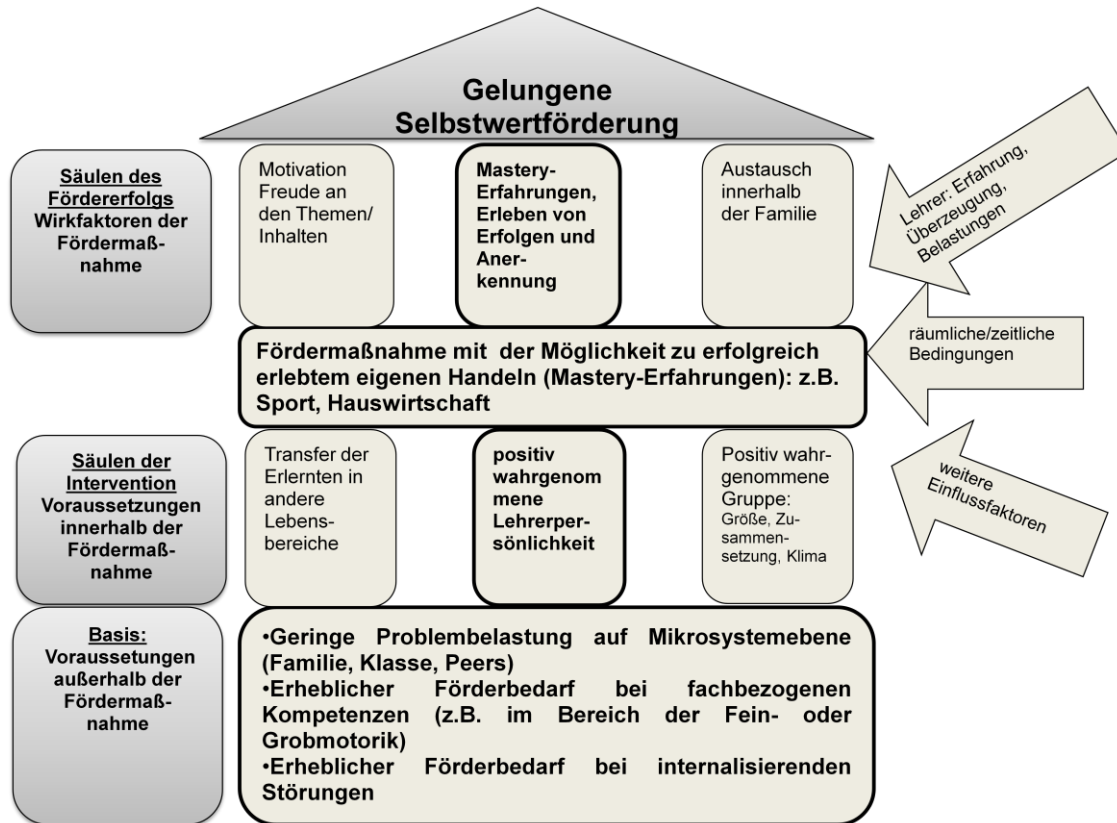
Gelungene Selbstwertförderung

Säulen des Fördererfolgs Wirkfaktoren der Fördermaßnahme

Motivation Freude an den Themen/ Inhalten

Mastery-Erfahrungen, Erleben von Erfolgen und Anerkennung

Austausch innerhalb der Familie

Lehrer: Erfahrung, Überzeugung, Belastungen

räumliche/zeitliche Bedingungen

Fördermaßnahme mit der Möglichkeit zu erfolgreich erlebtem eigenen Handeln (Mastery-Erfahrungen): z.B. Sport, Hauswirtschaft

Säulen der Intervention Voraussetzungen innerhalb der Fördermaßnahme

Transfer der Erlernten in andere Lebensbereiche

positiv wahrgenommene Lehrerpersönlichkeit

Positiv wahrgenommene Gruppe: Größe, Zusammensetzung, Klima

weitere Einflussfaktoren

Basis: Voraussetungen außerhalb der Fördermaßnahme

•Geringe Problembelastung auf Mikrosystemebene (Familie, Klasse, Peers)
•Erheblicher Förderbedarf bei fachbezogenen Kompetenzen (z.B. im Bereich der Fein- oder Grobmotorik)
•Erheblicher Förderbedarf bei internalisierenden Störungen